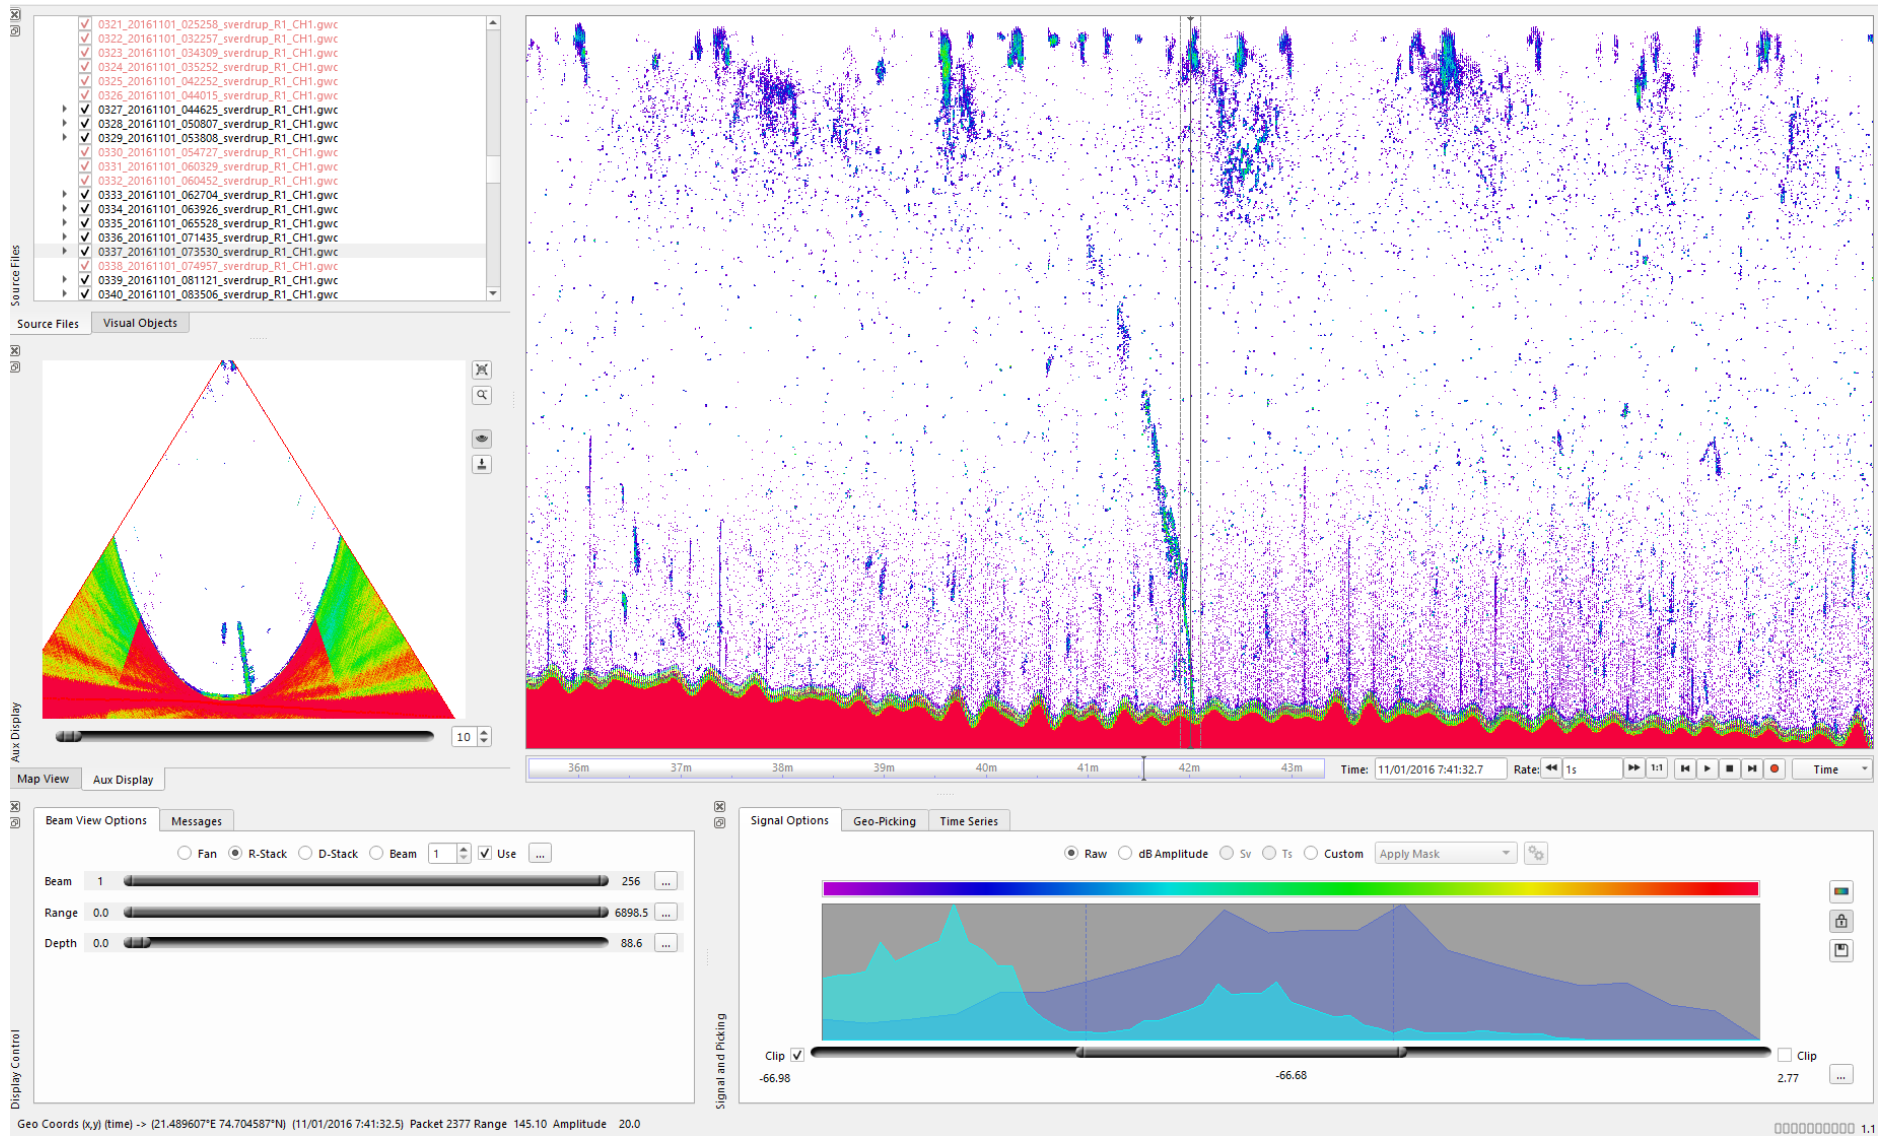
0321_20161101_025258_sverdrup_R1_CH1.gwc
0322_20161101_032257_sverdrup_R1_CH1.gwc
0323_20161101_034309_sverdrup_R1_CH1.gwc
0324_20161101_035252_sverdrup_R1_CH1.gwc
0325_20161101_042252_sverdrup_R1_CH1.gwc
0326_20161101_044015_sverdrup_R1_CH1.gwc
0327_20161101_044625_sverdrup_R1_CH1.gwc
0328_20161101_050807_sverdrup_R1_CH1.gwc
0329_20161101_053808_sverdrup_R1_CH1.gwc
0330_20161101_054727_sverdrup_R1_CH1.gwc
0331_20161101_060329_sverdrup_R1_CH1.gwc
0332_20161101_060452_sverdrup_R1_CH1.gwc
0333_20161101_062704_sverdrup_R1_CH1.gwc
0334_20161101_063926_sverdrup_R1_CH1.gwc
0335_20161101_065528_sverdrup_R1_CH1.gwc
0336_20161101_071435_sverdrup_R1_CH1.gwc
0337_20161101_073530_sverdrup_R1_CH1.gwc
0338_20161101_074957_sverdrup_R1_CH1.gwc
0339_20161101_081121_sverdrup_R1_CH1.gwc
0340_20161101_083506_sverdrup_R1_CH1.gwc

Source Files

Source Files | Visual Objects

Aux Display

10

Map View | Aux Display

36m 37m 38m 39m 40m 41m 42m 43m

Time: 11/01/2016 7:41:32.7 Rate: 1s 1:1 Time

Beam View Options | Messages

Fan R-Stack D-Stack Beam 1 Use ...

Beam 1 256 ...
Range 0.0 6898.5 ...
Depth 0.0 88.6 ...

Display Control

Signal Options | Geo-Picking | Time Series

Raw dB Amplitude Sv Ts Custom Apply Mask

Signal and Picking

Clip Clip
-66.98 -66.68 2.77 ...

Geo Coords (x,y) (time) -> (21.489607°E 74.704587°N) (11/01/2016 7:41:32.5) Packet 2377 Range 145.10 Amplitude 20.0

1.1